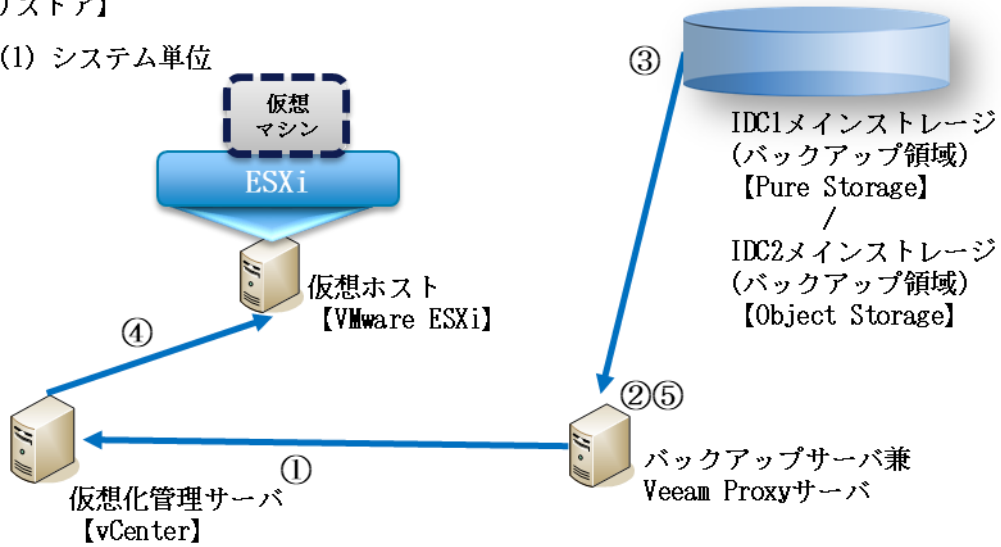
リストア】

(1) システム単位

仮想
マシン

ESXi

仮想ホスト
【VMware ESXi】

④

仮想化管理サーバ
【vCenter】

①

③

IDC1メインストレージ
(バックアップ領域)
【Pure Storage】
/
IDC2メインストレージ
(バックアップ領域)
【Object Storage】

②⑤

バックアップサーバ兼
Veeam Proxyサーバ